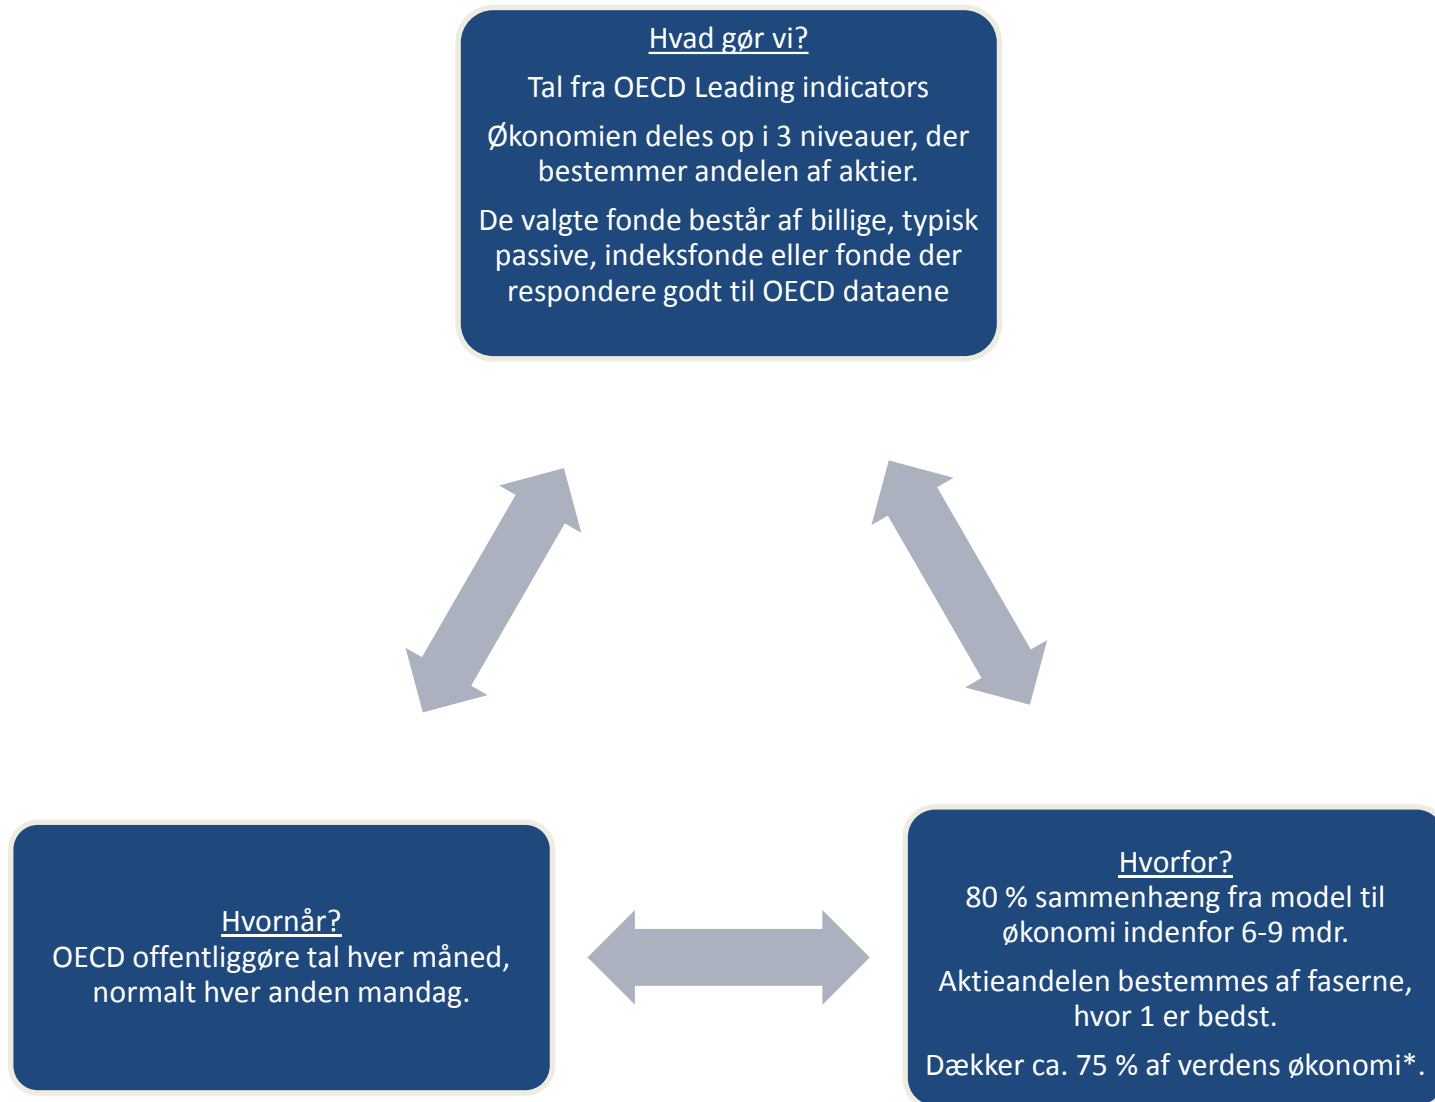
Hvad gør vi?

Tal fra OECD Leading indicators

Økonomien deles op i 3 niveauer, der bestemmer andelen af aktier.

De valgte fonde består af billige, typisk passive, indeksfonde eller fonde der respondere godt til OECD dataene

Hvornår?
OECD offentliggøre tal hver måned, normalt hver anden mandag.

Hvorfor?
80 % sammenhæng fra model til økonomi indenfor 6-9 mdr.

Aktieandelen bestemmes af faserne, hvor 1 er bedst.

Dækker ca. 75 % af verdens økonomi*.